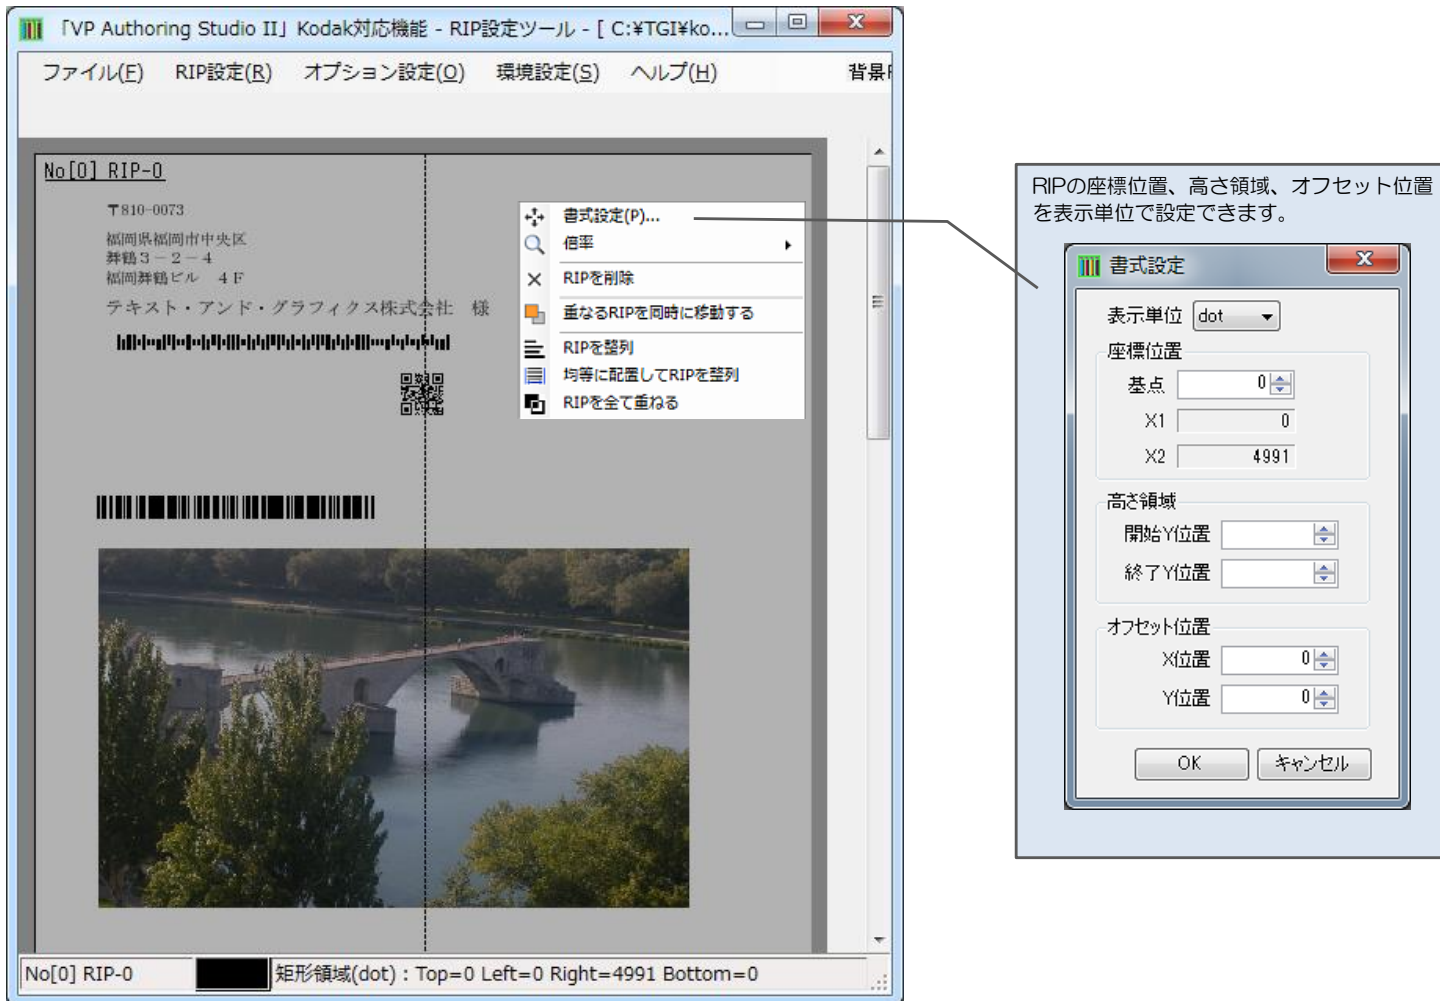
「VP Authoring Studio II」Kodak対応機能 - RIP設定ツール - [ C:¥TGI¥ko...

ファイル(F) RIP設定(R) オプション設定(O) 環境設定(S) ヘルプ(H) 背景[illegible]

No[0] RIP-0

〒810-0073
福岡県福岡市中央区
舞鶴３－２－４
福岡舞鶴ビル ４Ｆ
テキスト・アンド・グラフィクス株式会社 様

書式設定(P)...
倍率
RIPを削除
重なるRIPを同時に移動する
RIPを整列
均等に配置してRIPを整列
RIPを全て重ねる

No[0] RIP-0 矩形領域(dot) : Top=0 Left=0 Right=4991 Bottom=0

RIPの座標位置、高さ領域、オフセット位置を表示単位で設定できます。

書式設定
表示単位 dot
座標位置
基点 0
X1 0
X2 4991
高さ領域
開始Y位置
終了Y位置
オフセット位置
X位置 0
Y位置 0
OK キャンセル